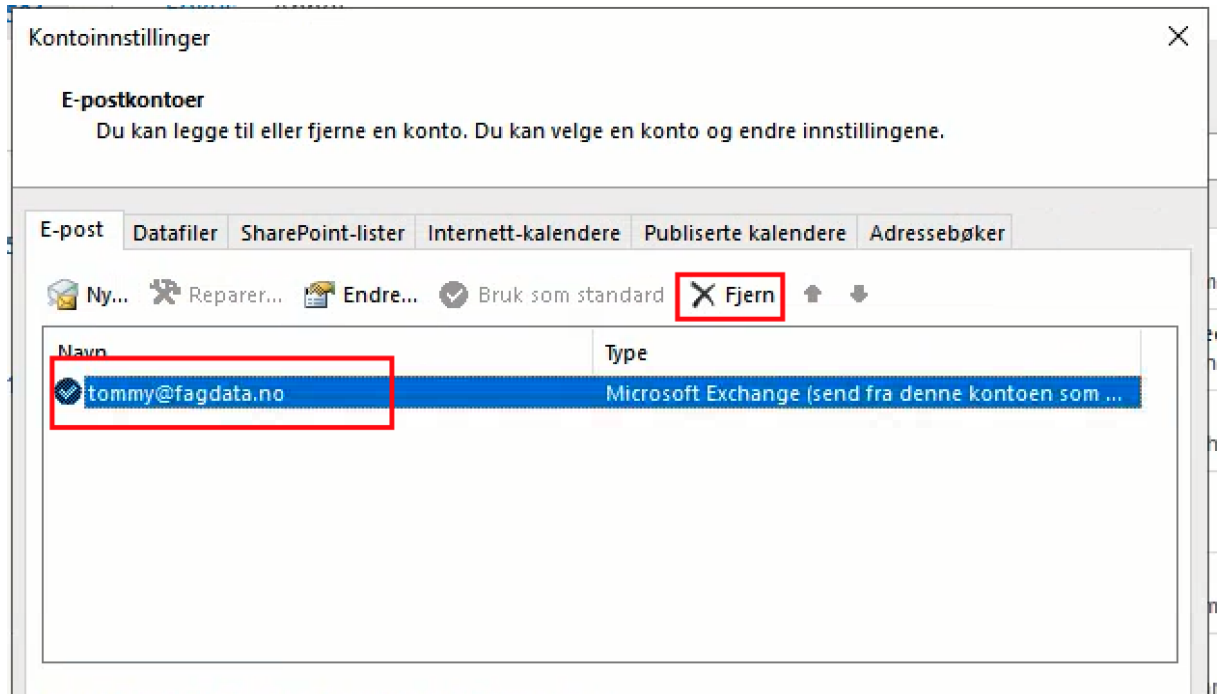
Kontoinnstillinger

E-postkontoer
Du kan legge til eller fjerne en konto. Du kan velge en konto og endre innstillingene.

E-post | Datafiler | SharePoint-lister | Internett-kalendere | Publiserte kalendere | Adressebøker

Ny... Reparer... Endre... Bruk som standard Fjern

| Navn | Type |
|---|---|
| tommy@fagdata.no | Microsoft Exchange (send fra denne kontoen som ... |